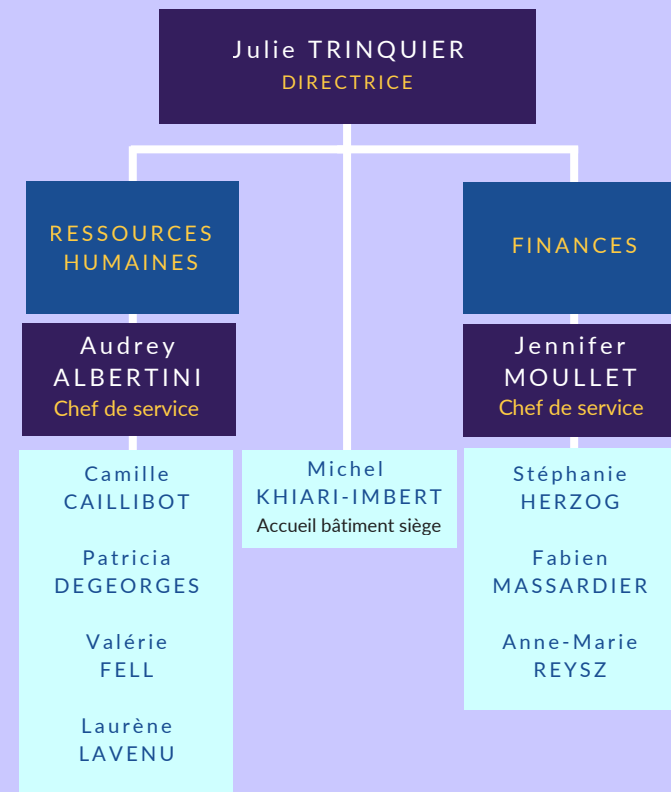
Julie TRINQUIER
DIRECTRICE

RESSOURCES HUMAINES

Audrey ALBERTINI
Chef de service

Camille CAILLIBOT

Patricia DEGEORGES

Valérie FELL

Laurène LAVENU

Michel KHIARI-IMBERT
Accueil bâtiment siège

FINANCES

Jennifer MOULLET
Chef de service

Stéphanie HERZOG

Fabien MASSARDIER

Anne-Marie REYSZ